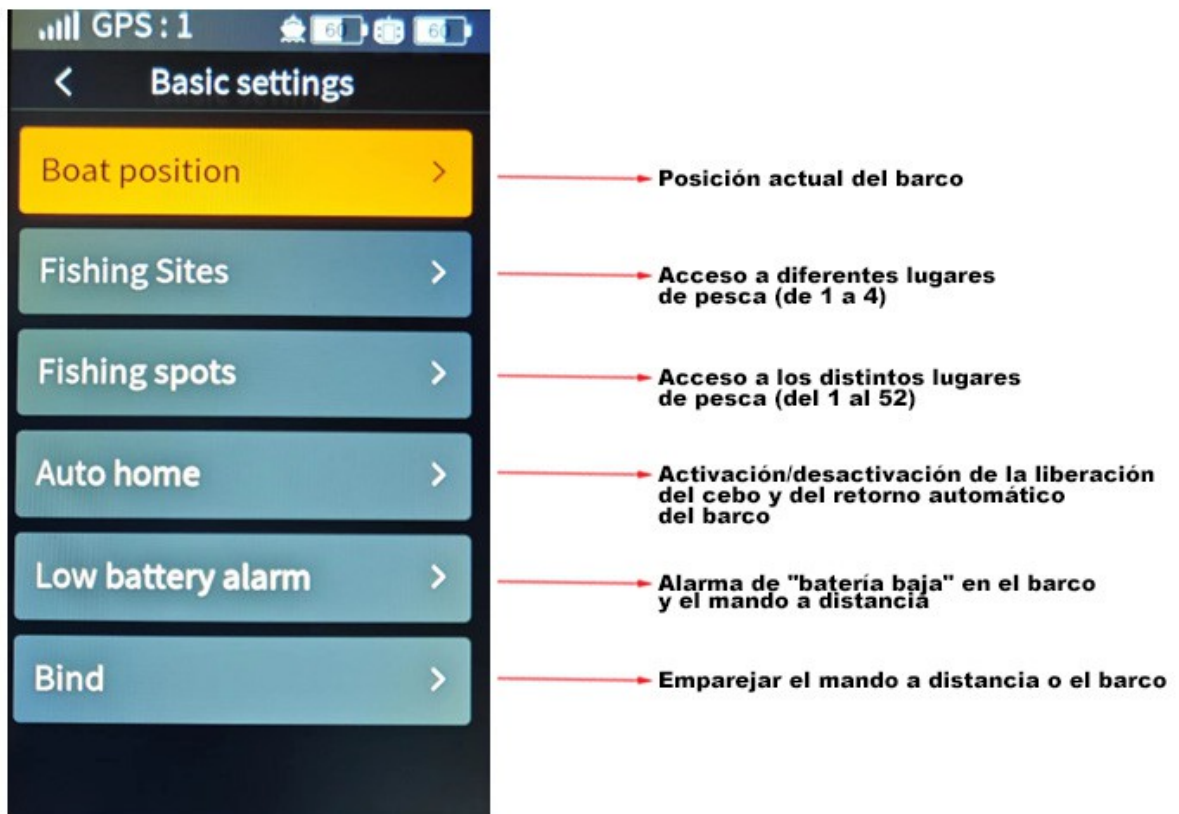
GPS : 1 60 60

<

Basic settings

Boat position >

Posición actual del barco

Fishing Sites >

Acceso a diferentes lugares de pesca (de 1 a 4)

Fishing spots >

Acceso a los distintos lugares de pesca (del 1 al 52)

Auto home >

Activación/desactivación de la liberación del cebo y del retorno automático del barco

Low battery alarm >

Alarma de "batería baja" en el barco y el mando a distancia

Bind >

Emparejar el mando a distancia o el barco